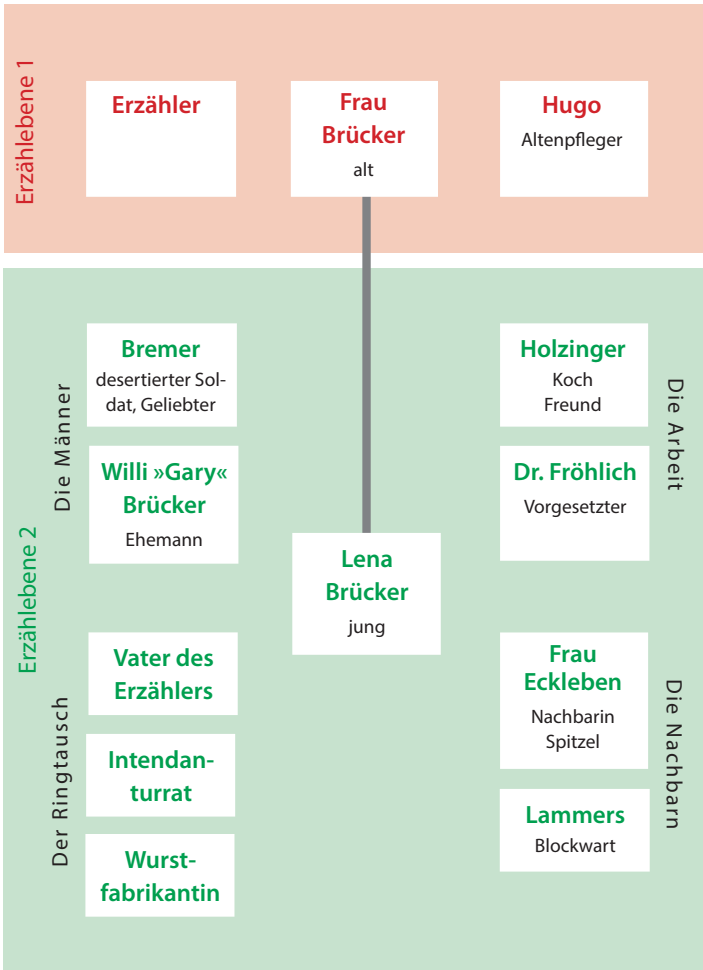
Erzählebene 1

Erzähler

Frau Brücker
alt

Hugo
Altenpfleger

Erzählebene 2

Die Männer

Bremer
desertierter Soldat, Geliebter

Willi »Gary« Brücker
Ehemann

Lena Brücker
jung

Die Arbeit

Holzinger
Koch
Freund

Dr. Fröhlich
Vorgesetzter

Der Ringtausch

Vater des Erzählers

Intendanturrat

Wurstfabrikantin

Die Nachbarn

Frau Eckleben
Nachbarin
Spitzel

Lammers
Blockwart